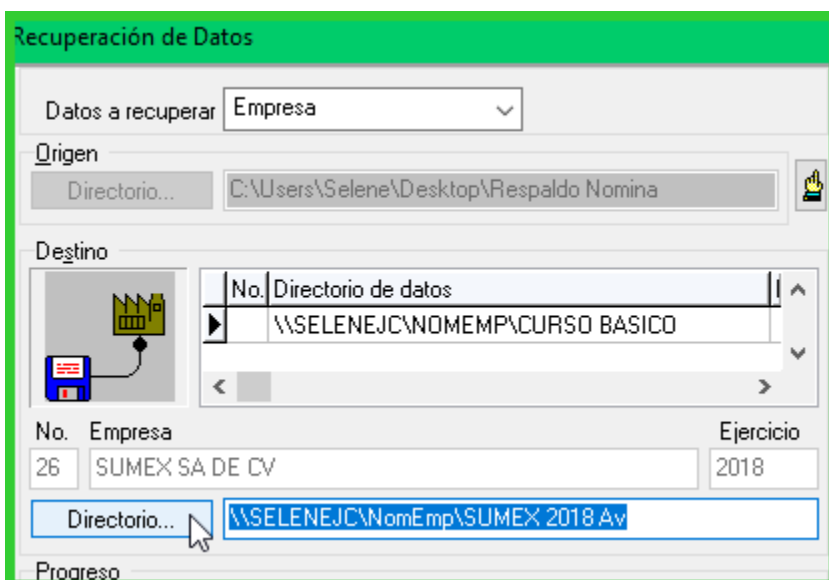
Recuperación de Datos

Datos a recuperar Empresa

Origen

Directorio... C:\Users\Selene\Desktop\Respaldo Nomina

Destino

| No. | Directorio de datos |
|---|---|
| | \\SELENEJC\NOMEMP\CURSO BASICO |

No. Empresa Ejercicio

26 SUMEX SA DE CV 2018

Directorio... \\SELENEJC\NomEmp\SUMEX 2018 Av

Progreso